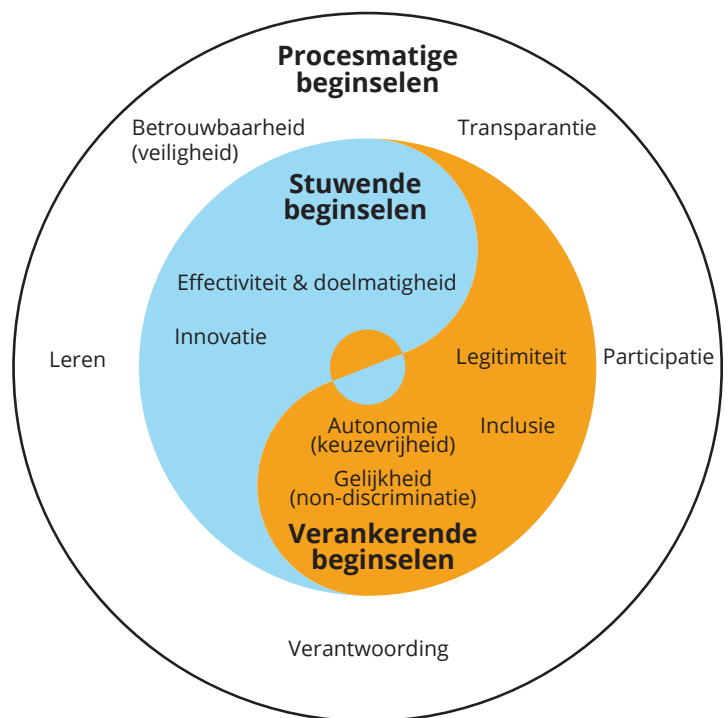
Procesmatige beginselen

Betrouwbaarheid (veiligheid)

Transparantie

Stuwende beginselen

Effectiviteit & doelmatigheid

Innovatie

Leren

Legitimiteit

Participatie

Autonomie (keuzevrijheid)

Inclusie

Gelijkheid (non-discriminatie)

Verankerende beginselen

Verantwoording